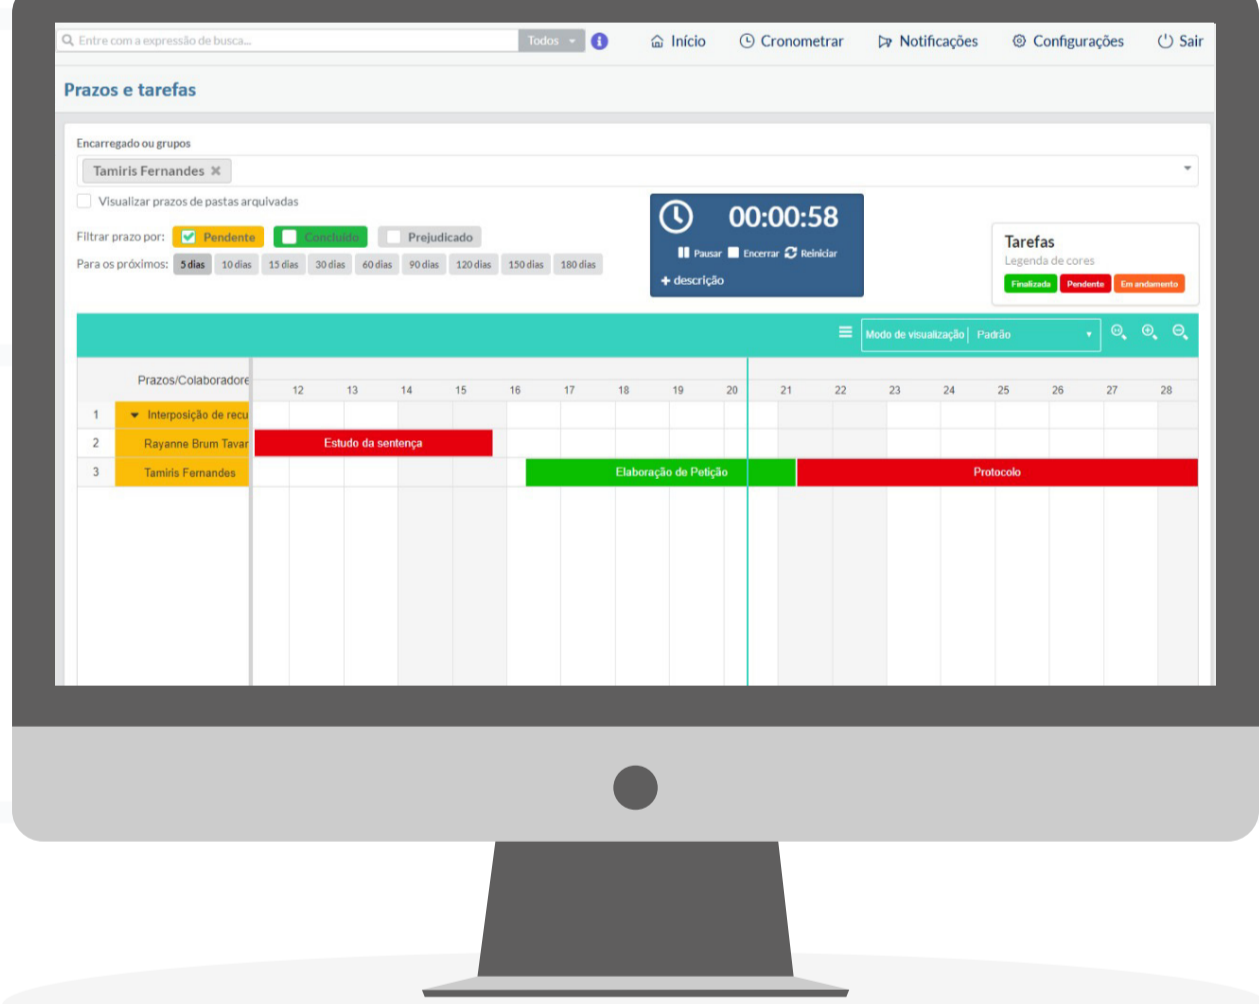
Entre com a expressão de busca...
Todos
Início
Cronometrar
Notificações
Configurações
Sair

Prazos e tarefas

Encarregado ou grupos
Tamiris Fernandes ✖
Visualizar prazos de pastas arquivadas
Filtrar prazo por: Pendente Concluído Prejudicado
Para os próximos: 5 dias 10 dias 15 dias 30 dias 60 dias 90 dias 120 dias 150 dias 180 dias

00:00:58
Pausar Encerrar Reiniciar
+ descrição

Tarefas
Legenda de cores
Finalizada Pendente Em andamento

Modo de visualização Padrão

Prazos/Colaboradore 12 13 14 15 16 17 18 19 20 21 22 23 24 25 26 27 28
1 Interposição de recu
2 Rayanne Brum Tavar Estudo da sentença
3 Tamiris Fernandes Elaboração de Petição Protocolo